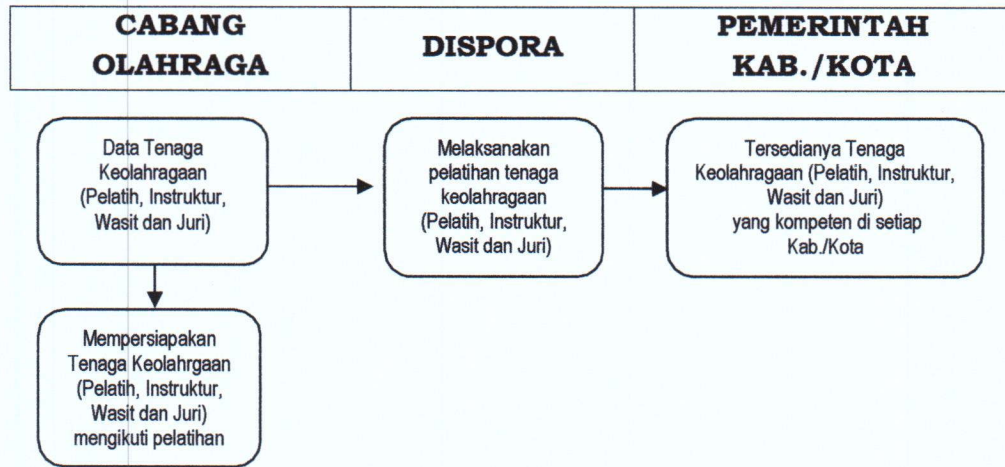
| CABANG OLAHRAGA | DISPORA | PEMERINTAH KAB./KOTA |
|---|---|---|

Data Tenaga Keolahragaan (Pelatih, Instruktur, Wasit dan Juri)

Melaksanakan pelatihan tenaga keolahragaan (Pelatih, Instruktur, Wasit dan Juri)

Tersedianya Tenaga Keolahragaan (Pelatih, Instruktur, Wasit dan Juri) yang kompeten di setiap Kab./Kota

Mempersiapakan Tenaga Keolahrgaan (Pelatih, Instruktur, Wasit dan Juri) mengikuti pelatihan